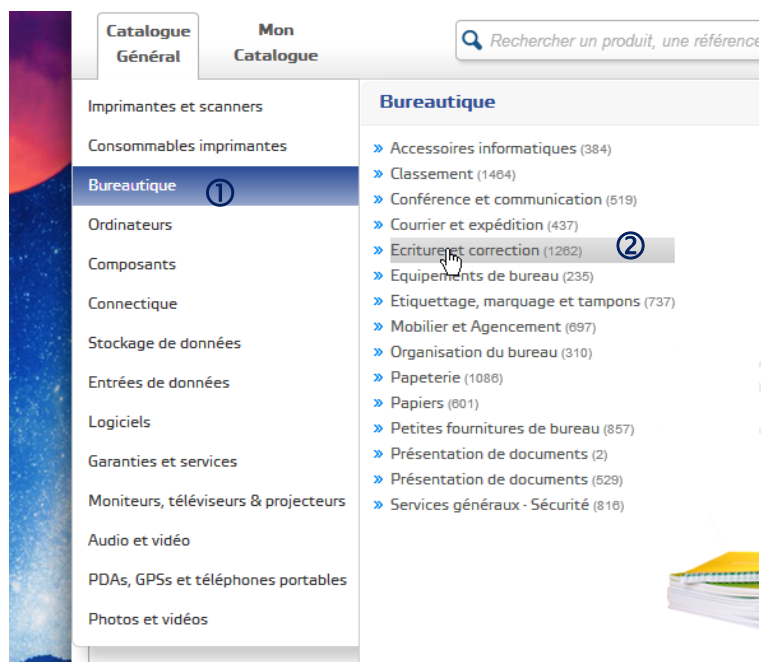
Catalogue Général

Mon Catalogue

Rechercher un produit, une référenc

Imprimantes et scanners
Consommables imprimantes
Bureautique ①
Ordinateurs
Composants
Connectique
Stockage de données
Entrées de données
Logiciels
Garanties et services
Moniteurs, téléviseurs & projecteurs
Audio et vidéo
PDAs, GPSs et téléphones portables
Photos et vidéos

Bureautique

» Accessoires informatiques (384)
» Classement (1464)
» Conférence et communication (519)
» Courrier et expédition (437)
» Ecriture et correction (1262) ②
» Equipements de bureau (235)
» Etiquettage, marquage et tampons (737)
» Mobilier et Agencement (697)
» Organisation du bureau (310)
» Papeterie (1086)
» Papiers (601)
» Petites fournitures de bureau (857)
» Présentation de documents (2)
» Présentation de documents (529)
» Services généraux - Sécurité (816)